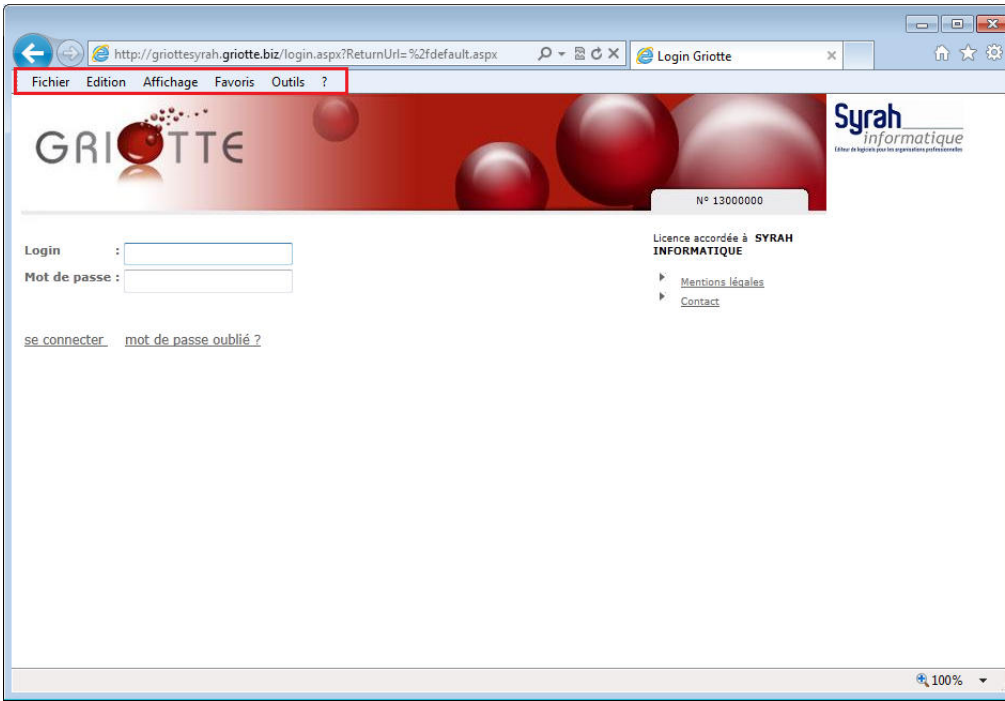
http://griottesyrah.griotte.biz/login.aspx?ReturnUrl=%2fdefault.aspx

Login Griotte

Fichier Edition Affichage Favoris Outils ?

GRIOTTE

Syrah informatique

Éditeur de logiciels pour les organisations professionnelles

N° 13000000

Login :

Mot de passe :

se connecter mot de passe oublié ?

Licence accordée à SYRAH INFORMATIQUE

Mentions légales

Contact

100%